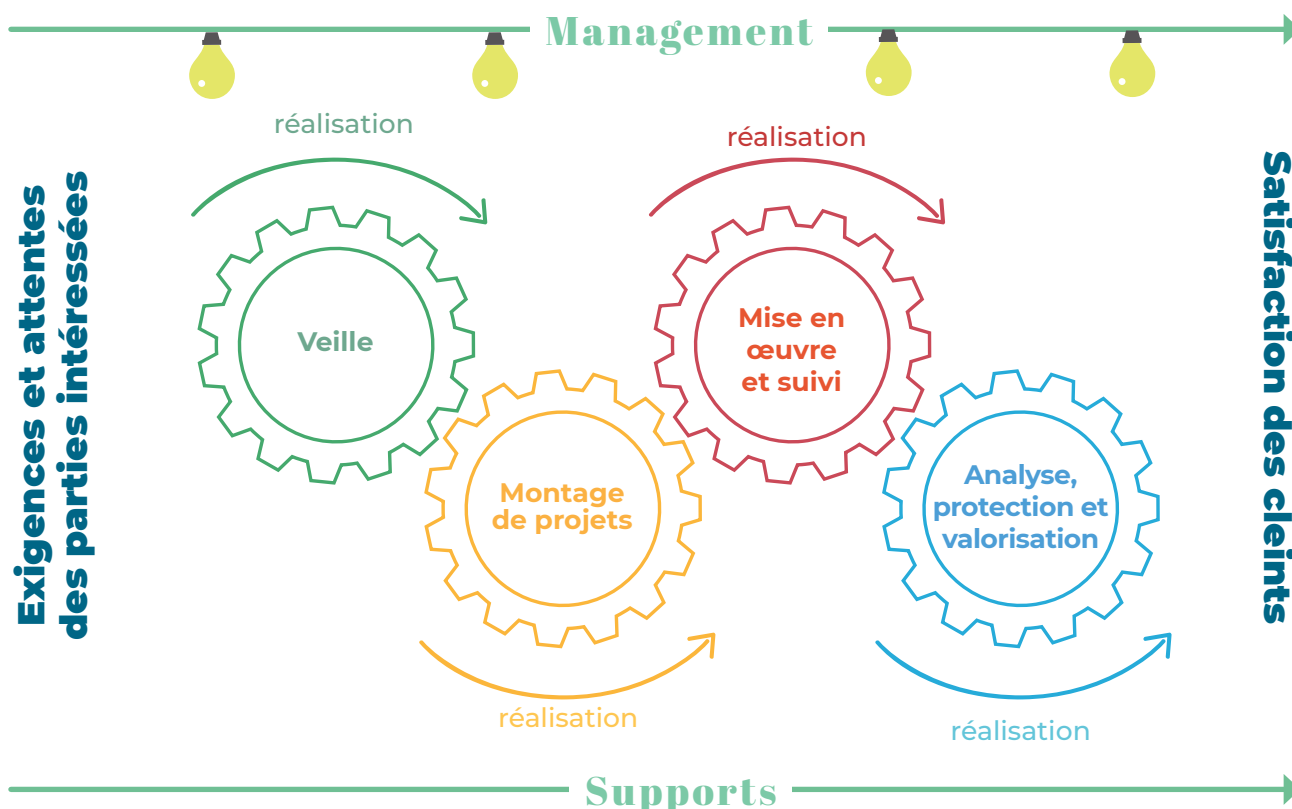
Management

Exigences et attentes des parties intéressées

réalisation

Veille

Montage de projets

réalisation

réalisation

Mise en œuvre et suivi

Analyse, protection et valorisation

réalisation

Satisfaction des cleints

Supports